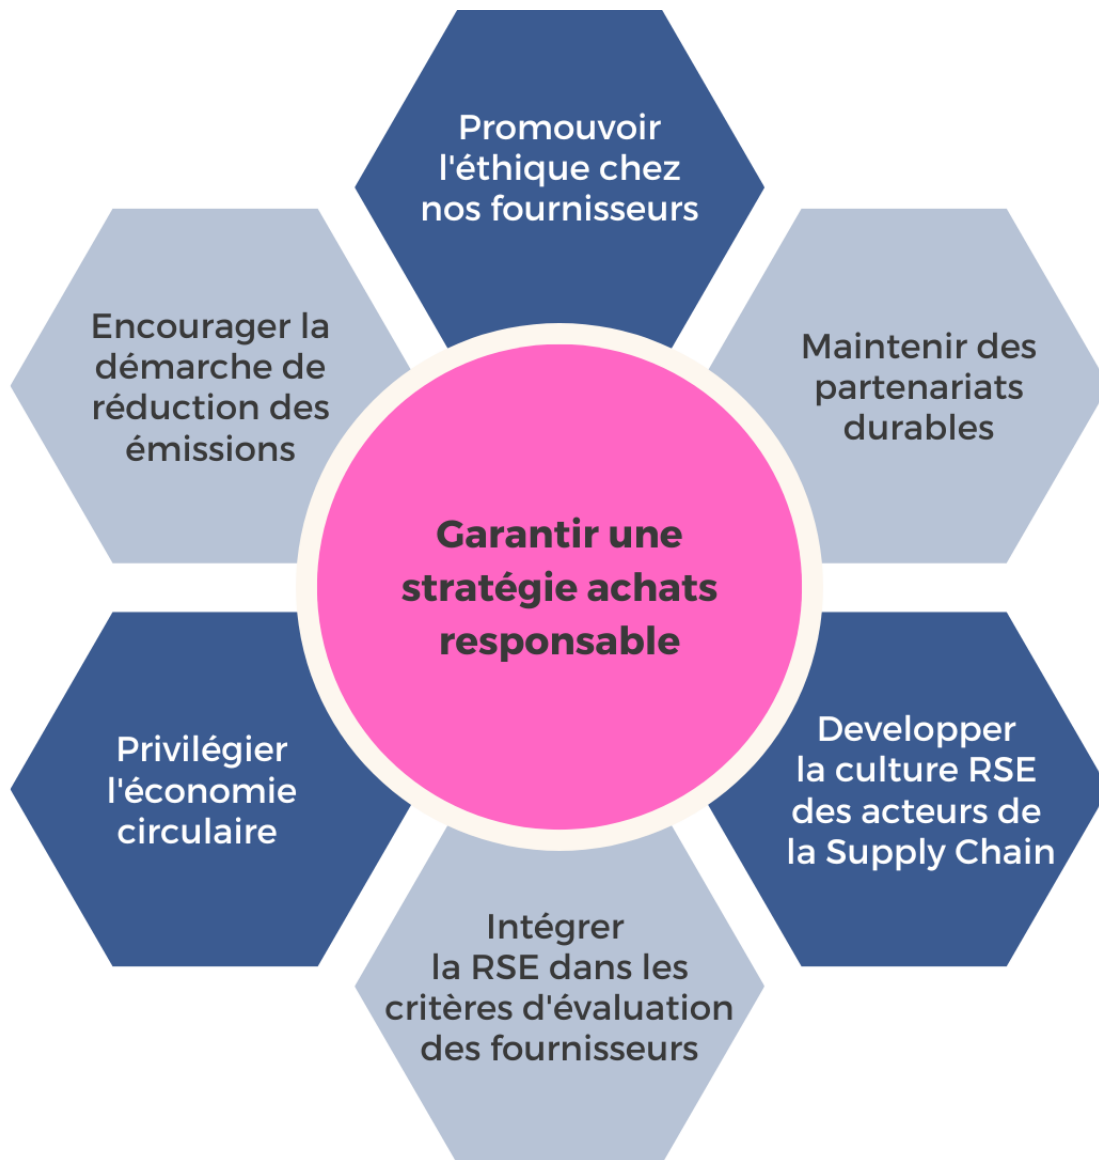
Promouvoir l'éthique chez nos fournisseurs

Encourager la démarche de réduction des émissions

Maintenir des partenariats durables

Garantir une stratégie achats responsable

Privilégier l'économie circulaire

Developper la culture RSE des acteurs de la Supply Chain

Intégrer la RSE dans les critères d'évaluation des fournisseurs